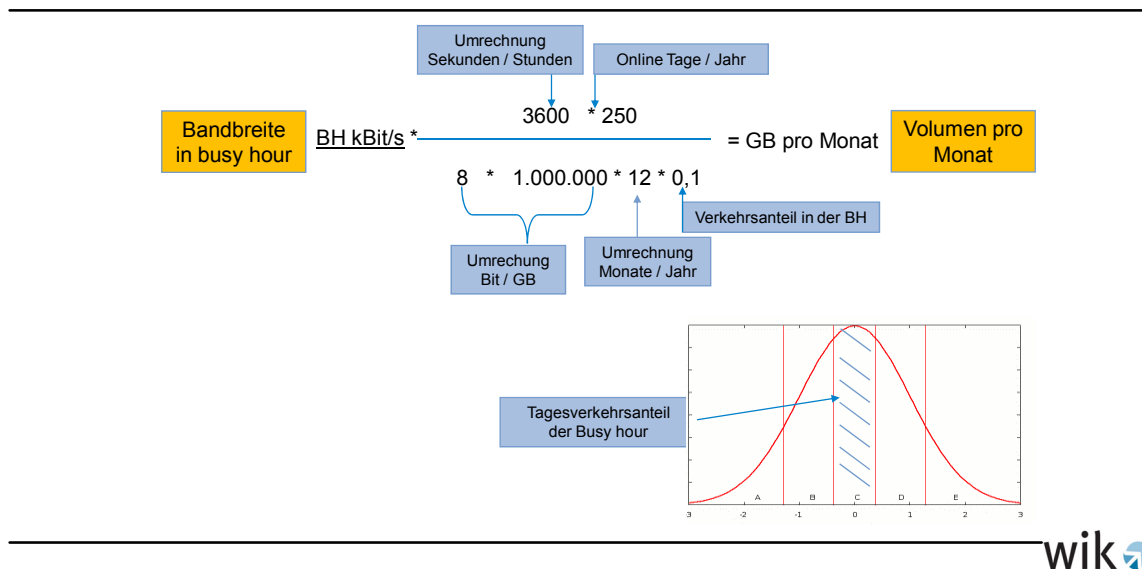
Umrechnung Sekunden / Stunden

Online Tage / Jahr

Bandbreite in busy hour

$\text{BH kBit/s} * \frac{3600 * 250}{8 * 1.000.000 * 12 * 0{,}1}$ = GB pro Monat

Volumen pro Monat

Verkehrsanteil in der BH

Umrechnung Monate / Jahr

Umrechung Bit / GB

Tagesverkehrsanteil der Busy hour

A B C D E

-3 -2 -1 0 1 2 3

wik